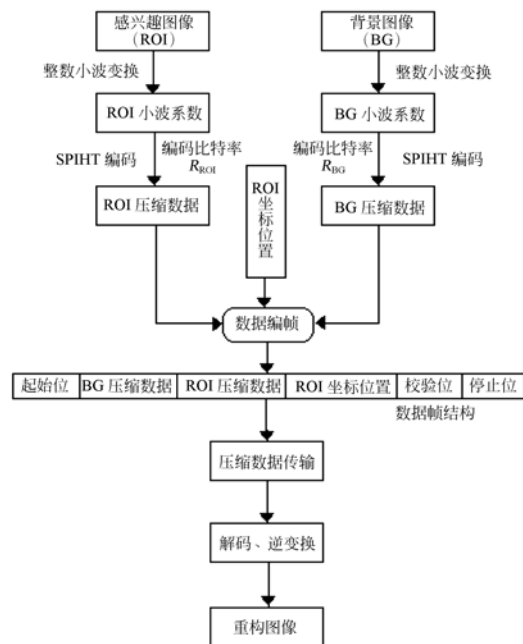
感兴趣图像
（ROI）

背景图像
（BG）

整数小波变换

整数小波变换

ROI 小波系数

BG 小波系数

SPIHT 编码

编码比特率
$R_{\mathrm{ROI}}$

编码比特率
$R_{\mathrm{BG}}$

SPIHT 编码

ROI 压缩数据

ROI
坐标
位置

BG 压缩数据

数据编帧

| 起始位 | BG 压缩数据 | ROI 压缩数据 | ROI 坐标位置 | 校验位 | 停止位 |
|---|---|---|---|---|---|

数据帧结构

压缩数据传输

解码、逆变换

重构图像